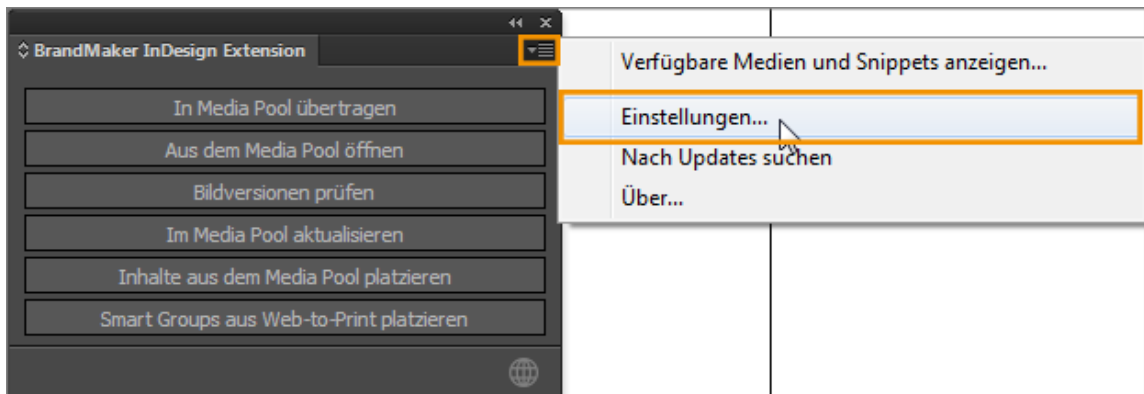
◀◀ ✕
BrandMaker InDesign Extension

In Media Pool übertragen

Aus dem Media Pool öffnen

Bildversionen prüfen

Im Media Pool aktualisieren

Inhalte aus dem Media Pool platzieren

Smart Groups aus Web-to-Print platzieren

Verfügbare Medien und Snippets anzeigen...

Einstellungen...

Nach Updates suchen

Über...